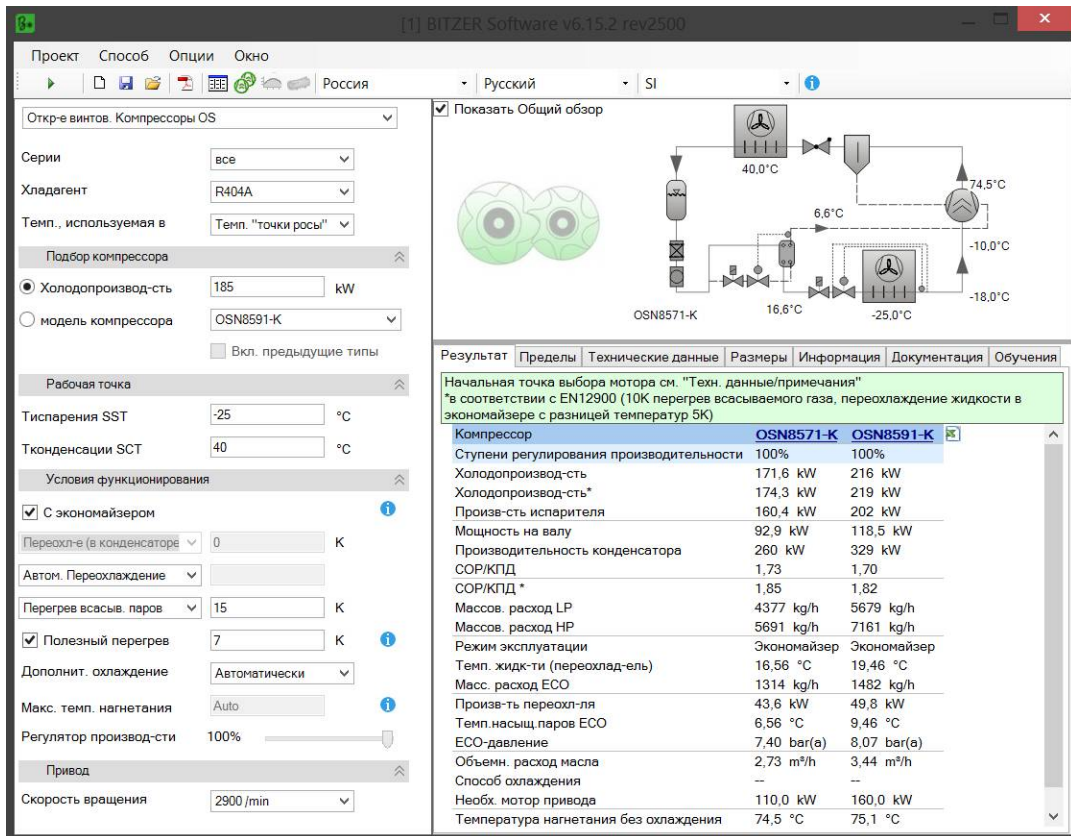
[1] BITZER Software v6.15.2 rev2500

Проект Способ Опции Окно

Россия Русский SI

Откр-е винтов. Компрессоры OS

Серии все
Хладагент R404A
Темп., используемая в Темп. "точки росы"

Подбор компрессора
Холодопроизвод-сть 185 kW
модель компрессора OSN8591-K
Вкл. предыдущие типы

Рабочая точка
Тиспарения SST -25 °C
Тконденсации SCT 40 °C

Условия функционирования
С экономайзером
Переохл-е (в конденсаторе 0 K
Автом. Переохлаждение
Перегрев всасыв. паров 15 K
Полезный перегрев 7 K
Дополнит. охлаждение Автоматически
Макс. темп. нагнетания Auto
Регулятор производ-сти 100%

Привод
Скорость вращения 2900 /min

Показать Общий обзор

40,0°C
74,5°C
6,6°C
-10,0°C
-18,0°C
16,6°C
-25,0°C
OSN8571-K

Результат | Пределы | Технические данные | Размеры | Информация | Документация | Обучения

Начальная точка выбора мотора см. "Техн. данные/примечания"
*в соответствии с EN12900 (10K перегрев всасываемого газа, переохлаждение жидкости в экономайзере с разницей температур 5K)

| Компрессор | OSN8571-K | OSN8591-K |
|---|---|---|
| Ступени регулирования производительности | 100% | 100% |
| Холодопроизвод-сть | 171,6 kW | 216 kW |
| Холодопроизвод-сть* | 174,3 kW | 219 kW |
| Произв-сть испарителя | 160,4 kW | 202 kW |
| Мощность на валу | 92,9 kW | 118,5 kW |
| Производительность конденсатора | 260 kW | 329 kW |
| COP/КПД | 1,73 | 1,70 |
| COP/КПД * | 1,85 | 1,82 |
| Массов. расход LP | 4377 kg/h | 5679 kg/h |
| Массов. расход HP | 5691 kg/h | 7161 kg/h |
| Режим эксплуатации | Экономайзер | Экономайзер |
| Темп. жидк-ти (переохлад-ель) | 16,56 °C | 19,46 °C |
| Масс. расход ECO | 1314 kg/h | 1482 kg/h |
| Произв-ть переохл-ля | 43,6 kW | 49,8 kW |
| Темп.насыщ.паров ECO | 6,56 °C | 9,46 °C |
| ECO-давление | 7,40 bar(a) | 8,07 bar(a) |
| Объемн. расход масла | 2,73 m³/h | 3,44 m³/h |
| Способ охлаждения | -- | -- |
| Необх. мотор привода | 110,0 kW | 160,0 kW |
| Температура нагнетания без охлаждения | 74,5 °C | 75,1 °C |